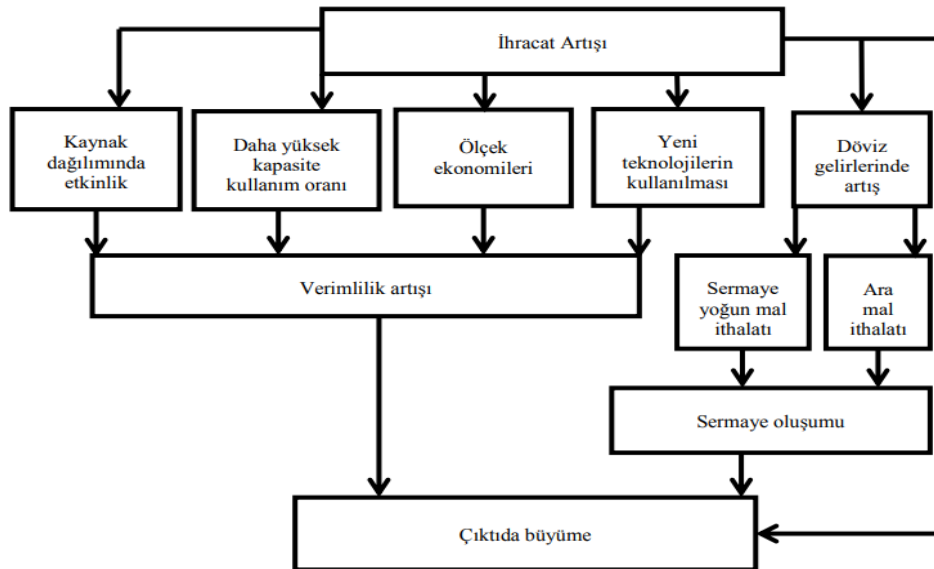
İhracat Artışı

Kaynak dağılımında etkinlik

Daha yüksek kapasite kullanım oranı

Ölçek ekonomileri

Yeni teknolojilerin kullanılması

Döviz gelirlerinde artış

Verimlilik artışı

Sermaye yoğun mal ithalatı

Ara mal ithalatı

Sermaye oluşumu

Çıktıda büyüme